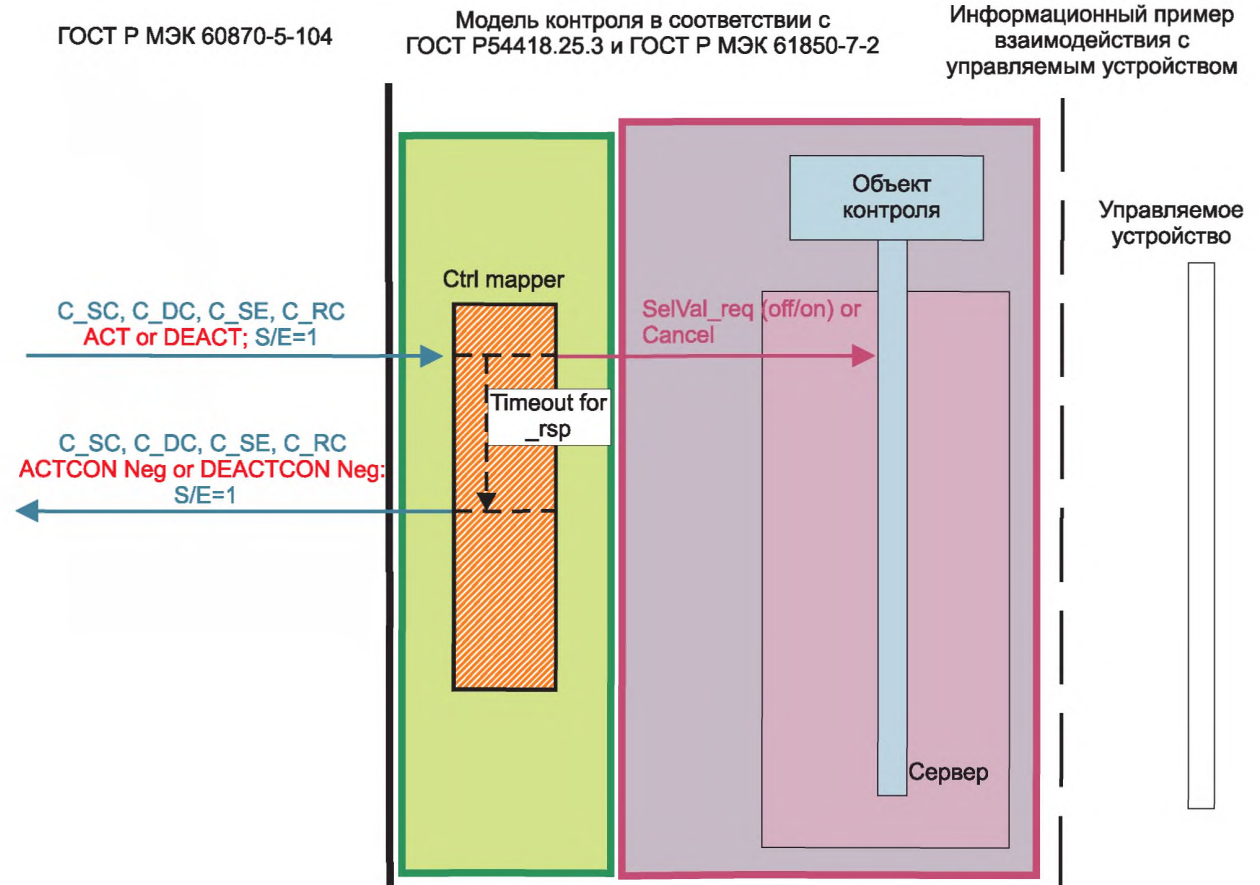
ГОСТ Р МЭК 60870-5-104

Модель контроля в соответствии с ГОСТ Р54418.25.3 и ГОСТ Р МЭК 61850-7-2

Информационный пример взаимодействия с управляемым устройством

Объект контроля

Управляемое устройство

Ctrl mapper

C_SC, C_DC, C_SE, C_RC
ACT or DEACT; S/E=1

SelVal_req (off/on) or Cancel

Timeout for _rsp

C_SC, C_DC, C_SE, C_RC
ACTCON Neg or DEACTCON Neg: S/E=1

Сервер